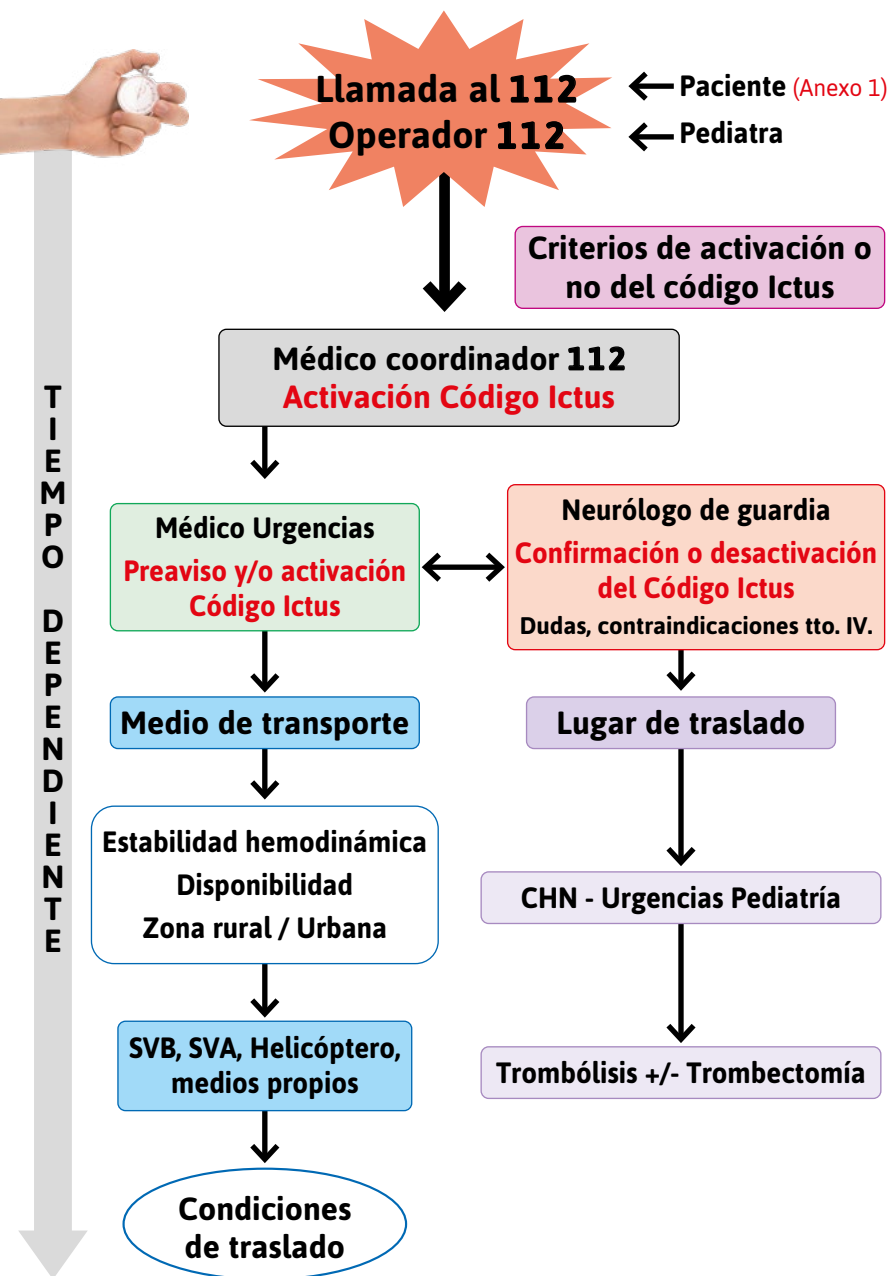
Llamada al 112
Operador 112

Paciente (Anexo 1)
Pediatra

Criterios de activación o no del código Ictus

TIEMPO DEPENDIENTE

Médico coordinador 112
Activación Código Ictus

Médico Urgencias
Preaviso y/o activación Código Ictus

Neurólogo de guardia
Confirmación o desactivación del Código Ictus
Dudas, contraindicaciones tto. IV.

Medio de transporte

Lugar de traslado

Estabilidad hemodinámica
Disponibilidad
Zona rural / Urbana

CHN - Urgencias Pediatría

SVB, SVA, Helicóptero, medios propios

Trombólisis +/- Trombectomía

Condiciones de traslado